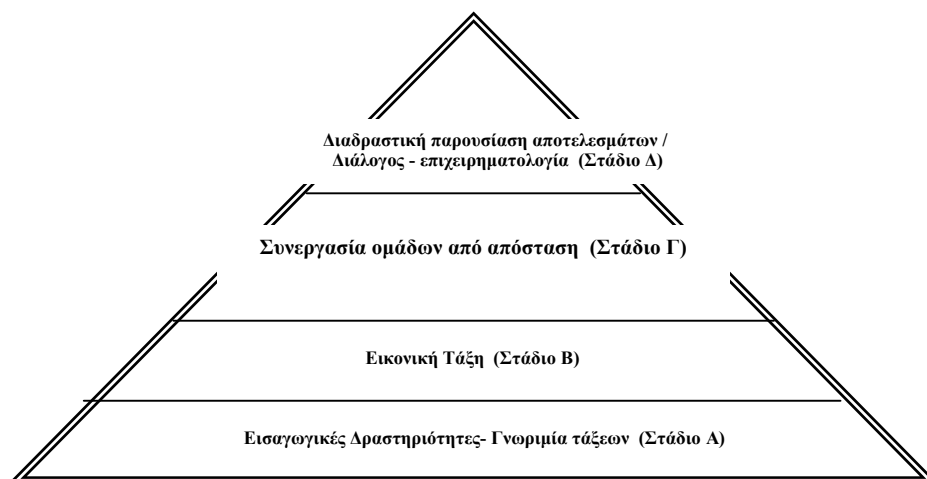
Διαδραστική παρουσίαση αποτελεσμάτων / Διάλογος - επιχειρηματολογία (Στάδιο Δ)

Συνεργασία ομάδων από απόσταση (Στάδιο Γ)

Εικονική Τάξη (Στάδιο Β)

Εισαγωγικές Δραστηριότητες- Γνωριμία τάξεων (Στάδιο Α)